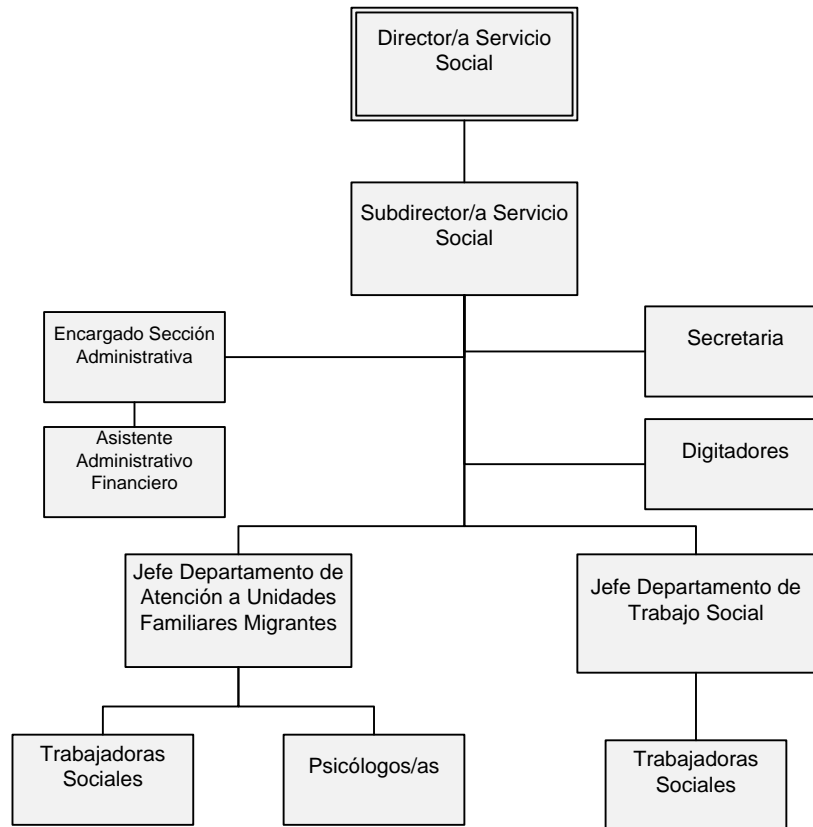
Director/a Servicio Social

Subdirector/a Servicio Social

Encargado Sección Administrativa

Asistente Administrativo Financiero

Secretaria

Digitadores

Jefe Departamento de Atención a Unidades Familiares Migrantes

Jefe Departamento de Trabajo Social

Trabajadoras Sociales

Psicólogos/as

Trabajadoras Sociales